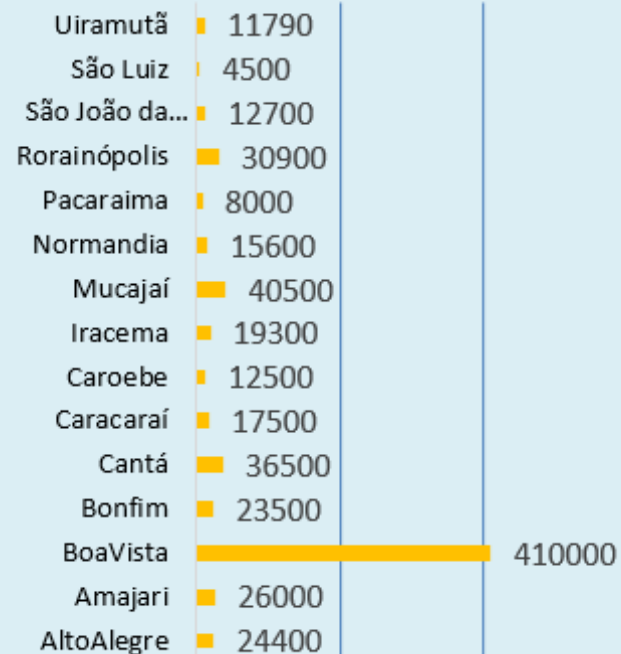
| | |
|---|---|
| Uiramutã | 11790 |
| São Luiz | 4500 |
| São João da... | 12700 |
| Rorainópolis | 30900 |
| Pacaraima | 8000 |
| Normandia | 15600 |
| Mucajaí | 40500 |
| Iracema | 19300 |
| Caroebe | 12500 |
| Caracaraí | 17500 |
| Cantá | 36500 |
| Bonfim | 23500 |
| BoaVista | 410000 |
| Amajari | 26000 |
| AltoAlegre | 24400 |